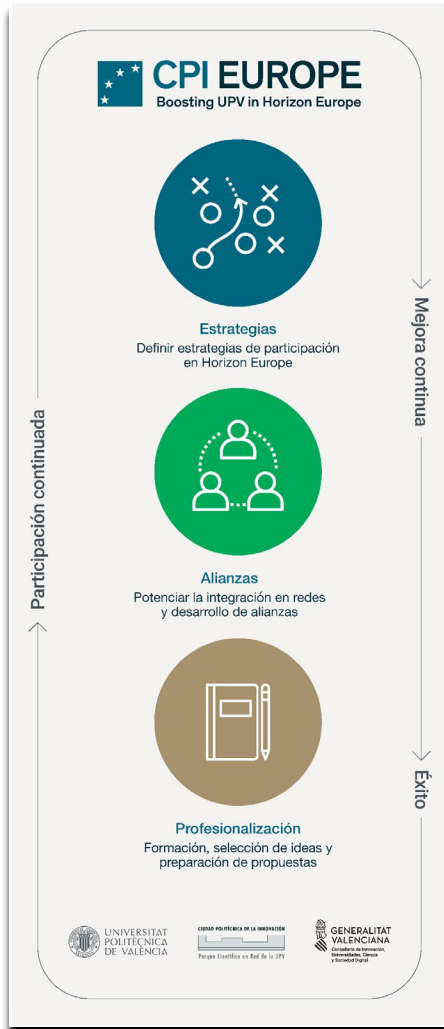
CPI EUROPE
Boosting UPV in Horizon Europe

Mejora continua

Estrategias
Definir estrategias de participación en Horizon Europe

Participación continuada

Alianzas
Potenciar la integración en redes y desarrollo de alianzas

Éxito

Profesionalización
Formación, selección de ideas y preparación de propuestas

UNIVERSITAT POLITÈCNICA DE VALÈNCIA

CIUDAD POLITÉCNICA DE LA INNOVACIÓN
Parque Científico en Red de la UPV

GENERALITAT VALENCIANA
Conselleria de Innovación, Universidades, Ciencia y Sociedad Digital